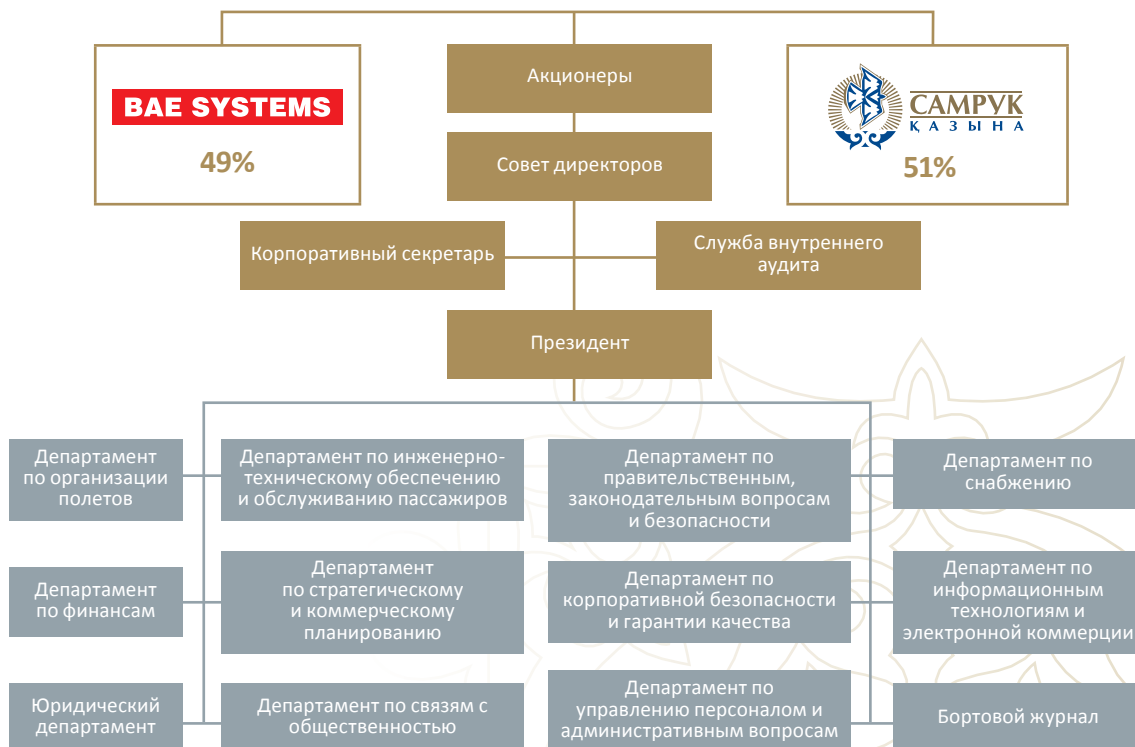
BAE SYSTEMS
49%

Акционеры

Совет директоров

САМРУК ҚАЗЫНА
51%

Корпоративный секретарь

Служба внутреннего аудита

Президент

Департамент по организации полетов

Департамент по инженерно-техническому обеспечению и обслуживанию пассажиров

Департамент по правительственным, законодательным вопросам и безопасности

Департамент по снабжению

Департамент по финансам

Департамент по стратегическому и коммерческому планированию

Департамент по корпоративной безопасности и гарантии качества

Департамент по информационным технологиям и электронной коммерции

Юридический департамент

Департамент по связям с общественностью

Департамент по управлению персоналом и административным вопросам

Бортовой журнал